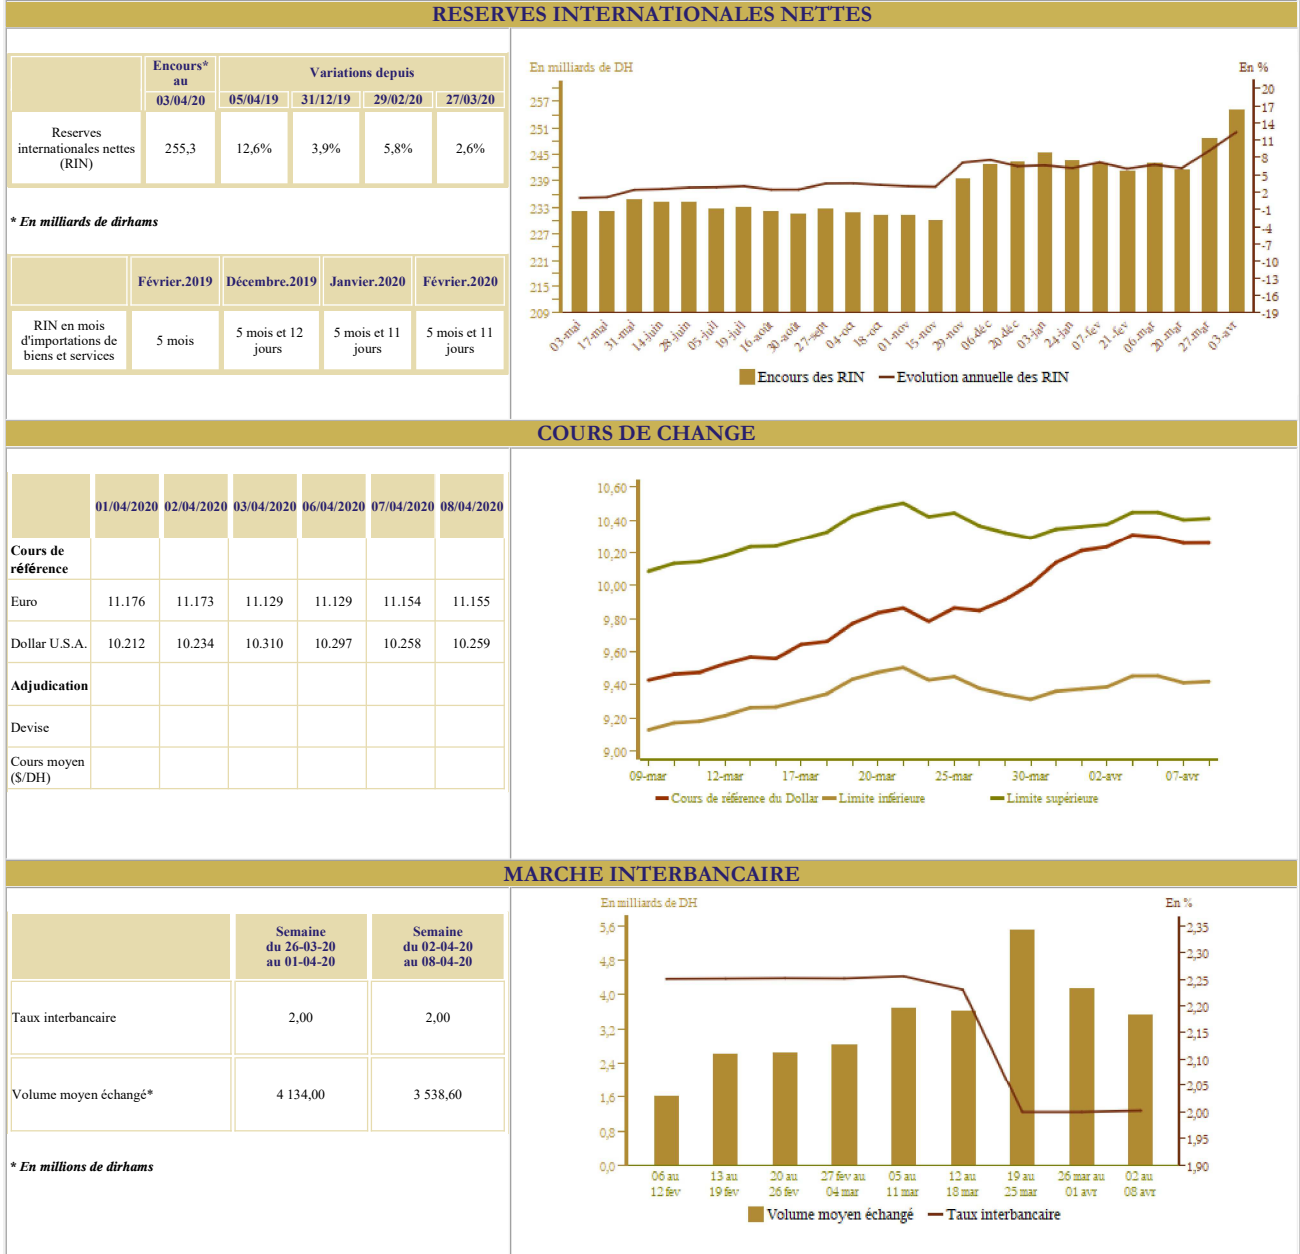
RESERVES INTERNATIONALES NETTES

| | Encours* au 03/04/20 | Variations depuis 05/04/19 | 31/12/19 | 29/02/20 | 27/03/20 |
|---|---|---|---|---|---|
| Reserves internationales nettes (RIN) | 255,3 | 12,6% | 3,9% | 5,8% | 2,6% |

* En milliards de dirhams

| | Février.2019 | Décembre.2019 | Janvier.2020 | Février.2020 |
|---|---|---|---|---|
| RIN en mois d'importations de biens et services | 5 mois | 5 mois et 12 jours | 5 mois et 11 jours | 5 mois et 11 jours |

En milliards de DH
En %
257
251
245
239
233
227
221
215
209
20
17
14
11
8
5
2
-1
-4
-7
-10
-13
-16
-19
03-mai 17-mai 31-mai 14-juin 28-juin 05-juil 19-juil 16-août 30-août 27-sept 04-oct 18-oct 01-nov 15-nov 29-nov 06-déc 20-déc 03-jan 24-jan 07-fev 21-fev 06-mar 20-mar 27-mar 03-avr
Encours des RIN
Evolution annuelle des RIN

COURS DE CHANGE

| | 01/04/2020 | 02/04/2020 | 03/04/2020 | 06/04/2020 | 07/04/2020 | 08/04/2020 |
|---|---|---|---|---|---|---|
| Cours de référence | | | | | | |
| Euro | 11.176 | 11.173 | 11.129 | 11.129 | 11.154 | 11.155 |
| Dollar U.S.A. | 10.212 | 10.234 | 10.310 | 10.297 | 10.258 | 10.259 |
| Adjudication | | | | | | |
| Devise | | | | | | |
| Cours moyen ($/DH) | | | | | | |

10,60
10,40
10,20
10,00
9,80
9,60
9,40
9,20
9,00
09-mar 12-mar 17-mar 20-mar 25-mar 30-mar 02-avr 07-avr
Cours de référence du Dollar
Limite inférieure
Limite supérieure

MARCHE INTERBANCAIRE

| | Semaine du 26-03-20 au 01-04-20 | Semaine du 02-04-20 au 08-04-20 |
|---|---|---|
| Taux interbancaire | 2,00 | 2,00 |
| Volume moyen échangé* | 4 134,00 | 3 538,60 |

* En millions de dirhams

En milliards de DH
En %
5,6
4,8
4,0
3,2
2,4
1,6
0,8
0,0
2,35
2,30
2,25
2,20
2,15
2,10
2,05
2,00
1,95
1,90
06 au 12 fev
13 au 19 fev
20 au 26 fev
27 fev au 04 mar
05 au 11 mar
12 au 18 mar
19 au 25 mar
26 mar au 01 avr
02 au 08 avr
Volume moyen échangé
Taux interbancaire